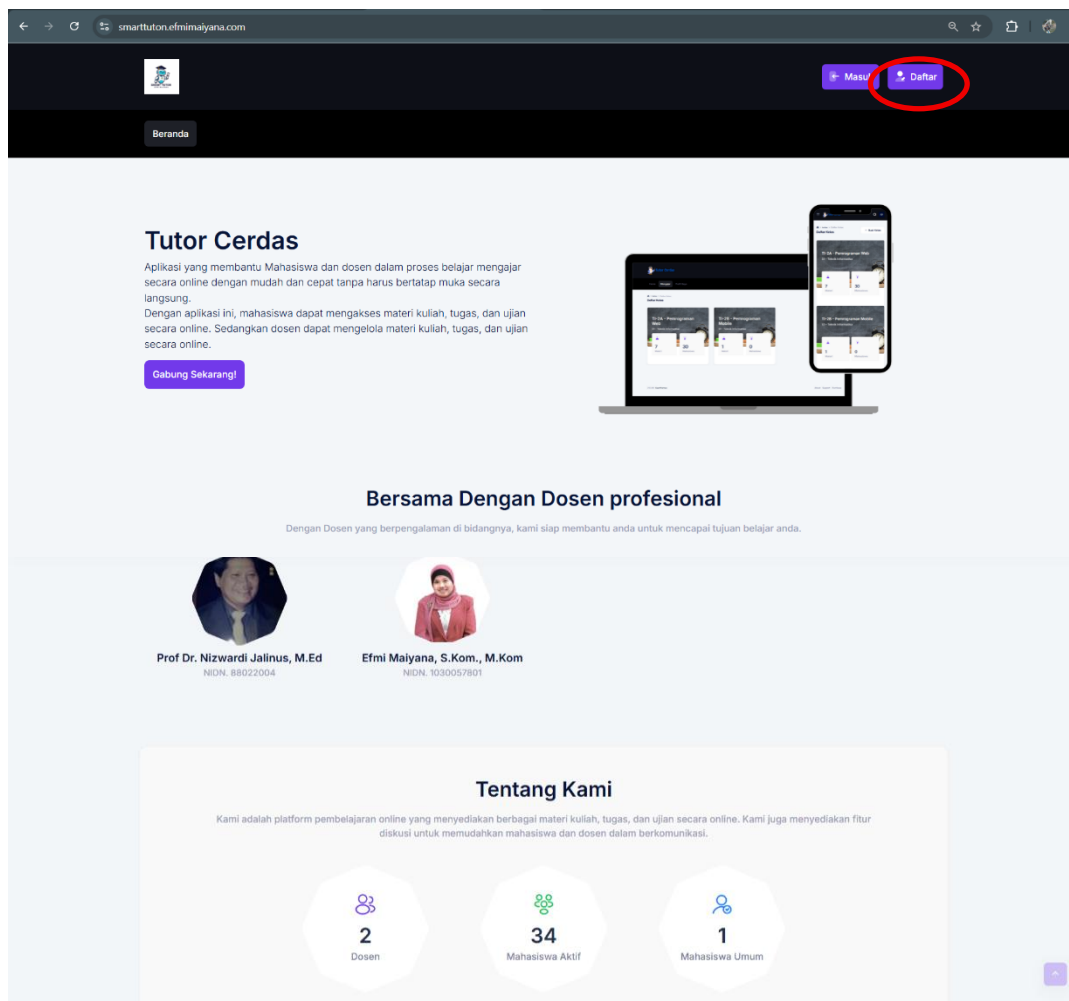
smarttutor.efmimaiyana.com

Masuk
Daftar

Beranda

Tutor Cerdas

Aplikasi yang membantu Mahasiswa dan dosen dalam proses belajar mengajar secara online dengan mudah dan cepat tanpa harus bertatap muka secara langsung.
Dengan aplikasi ini, mahasiswa dapat mengakses materi kuliah, tugas, dan ujian secara online. Sedangkan dosen dapat mengelola materi kuliah, tugas, dan ujian secara online.

Gabung Sekarang!

Bersama Dengan Dosen profesional

Dengan Dosen yang berpengalaman di bidangnya, kami siap membantu anda untuk mencapai tujuan belajar anda.

Prof Dr. Nizwardi Jalinus, M.Ed
NIDN. 88022004

Efmi Maiyana, S.Kom., M.Kom
NIDN. 1030057801

Tentang Kami

Kami adalah platform pembelajaran online yang menyediakan berbagai materi kuliah, tugas, dan ujian secara online. Kami juga menyediakan fitur diskusi untuk memudahkan mahasiswa dan dosen dalam berkomunikasi.

2
Dosen

34
Mahasiswa Aktif

1
Mahasiswa Umum